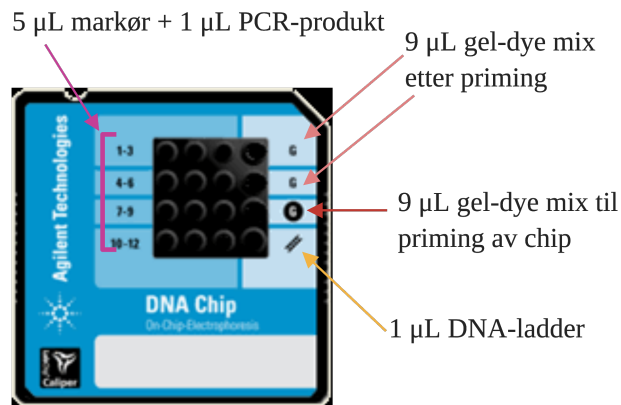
5 µL markør + 1 µL PCR-produkt

9 µL gel-dye mix etter priming

9 µL gel-dye mix til priming av chip

1 µL DNA-ladder

Agilent Technologies

1-3
4-6
7-9
10-12

G
G
G

DNA Chip
On-Chip-Electrophoresis

Caliper